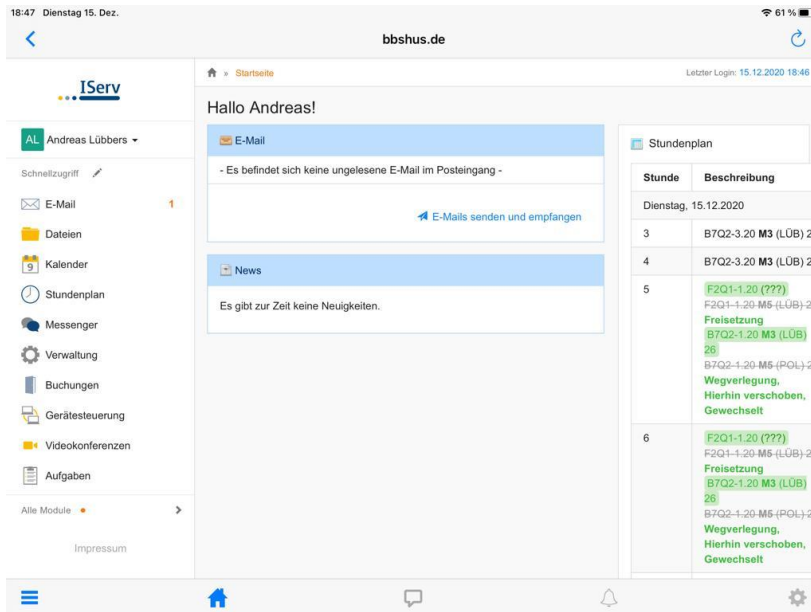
18:47 Dienstag 15. Dez.
61 %

bbshus.de

IServ

AL Andreas Lübbers

Schnellzugriff

E-Mail 1
Dateien
Kalender
Stundenplan
Messenger
Verwaltung
Buchungen
Gerätesteuerung
Videokonferenzen
Aufgaben

Alle Module

Impressum

» Startseite

Letzter Login: 15.12.2020 18:46

Hallo Andreas!

E-Mail

- Es befindet sich keine ungelesene E-Mail im Posteingang -

E-Mails senden und empfangen

News

Es gibt zur Zeit keine Neuigkeiten.

Stundenplan

| Stunde | Beschreibung |
|---|---|
| Dienstag, 15.12.2020 | |
| 3 | B7Q2-3.20 **M3** (LÜB) 2 |
| 4 | B7Q2-3.20 **M3** (LÜB) 2 |
| 5 | F2Q1-1.20 (???) F2Q1-1.20 **M5** (LÜB) 2 **Freisetzung** B7Q2-1.20 **M3** (LÜB) 26 B7Q2-1.20 **M5** (POL) 2 **Wegverlegung, Hierhin verschoben, Gewechselt** |
| 6 | F2Q1-1.20 (???) F2Q1-1.20 **M5** (LÜB) 2 **Freisetzung** B7Q2-1.20 **M3** (LÜB) 26 B7Q2-1.20 **M5** (POL) 2 **Wegverlegung, Hierhin verschoben, Gewechselt** |